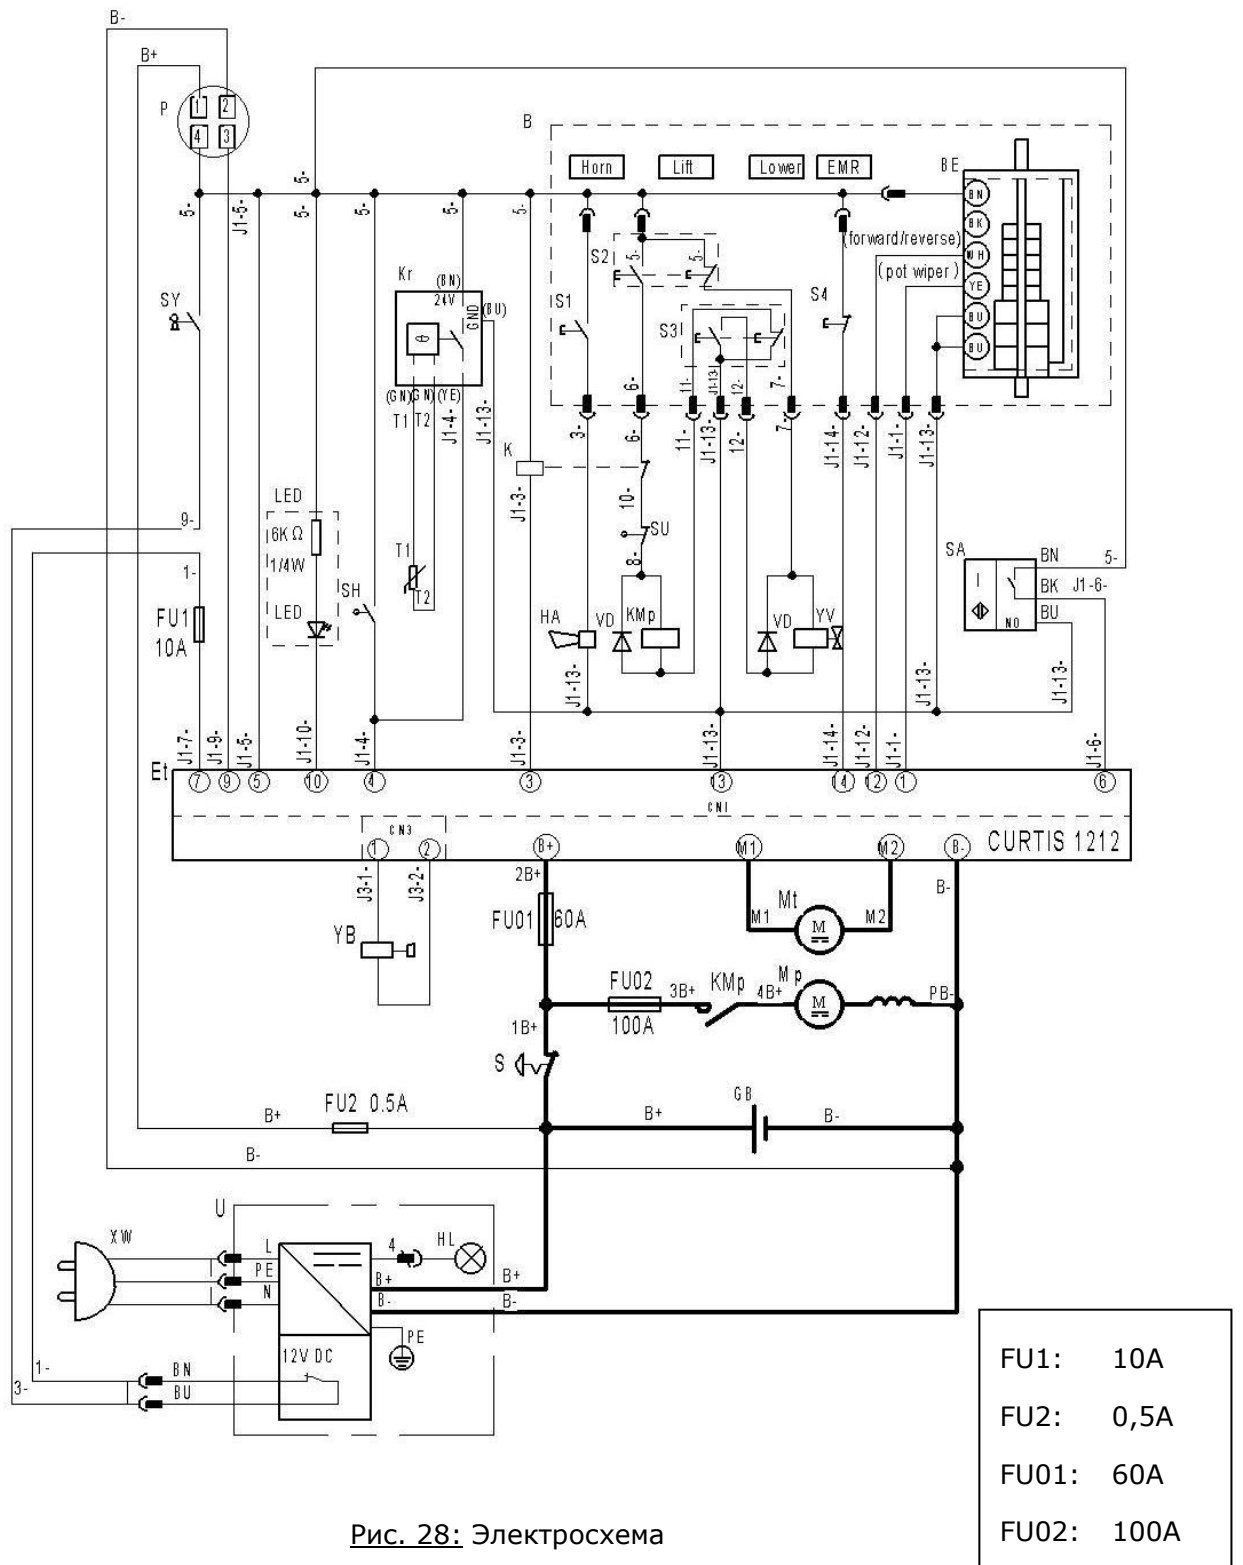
B-
B+
P
1 2
4 3
B
Horn
Lift
Lower
EMR
BE
BN
BK
WH
YE
BU
BU
(forward/reverse)
(pot wiper)
5-
5-
J1-5-
5-
5-
5-
5-
5-
SY
Kr
(BN)
24V
GND
(BU)
(GN)(GN)(YE)
T1 T2
J1-4-
J1-13-
S2
5-
5-
S1
S3
S4
3-
6-
6-
11-
J1-13-
12-
7-
J1-14-
J1-12-
J1-1-
J1-13-
K
J1-3-
10-
SU
8-
9-
LED
6K Ω
1/4W
LED
SH
T1
T2
1-
FU1
10A
HA
VD
KMp
VD
YV
J1-13-
J1-13-
SA
BN
BK
BU
NO
5-
J1-6-
J1-13-
Et
J1-7-
J1-9-
J1-5-
J1-10-
J1-4-
J1-3-
J1-13-
J1-14-
J1-12-
J1-1-
J1-6-
7 9 5 10 4 3 13 14 12 1 6
CN1
CN3
1 2
B+
M1
M2
B-
CURTIS 1212
J3-1-
J3-2-
2B+
YB
FU01
60A
Mt
M1
M2
M
B-
FU02
100A
3B+
KMp
4B+
Mp
M
PB-
1B+
S
B+
FU2 0.5A
B+
GB
B-
B-
U
XW
L
PE
N
4
HL
B+
B-
B+
B-
PE
12V DC
1-
3-
BN
BU

| FU1: | 10A |
|---|---|
| FU2: | 0,5A |
| FU01: | 60A |
| FU02: | 100A |

Рис. 28: Электросхема